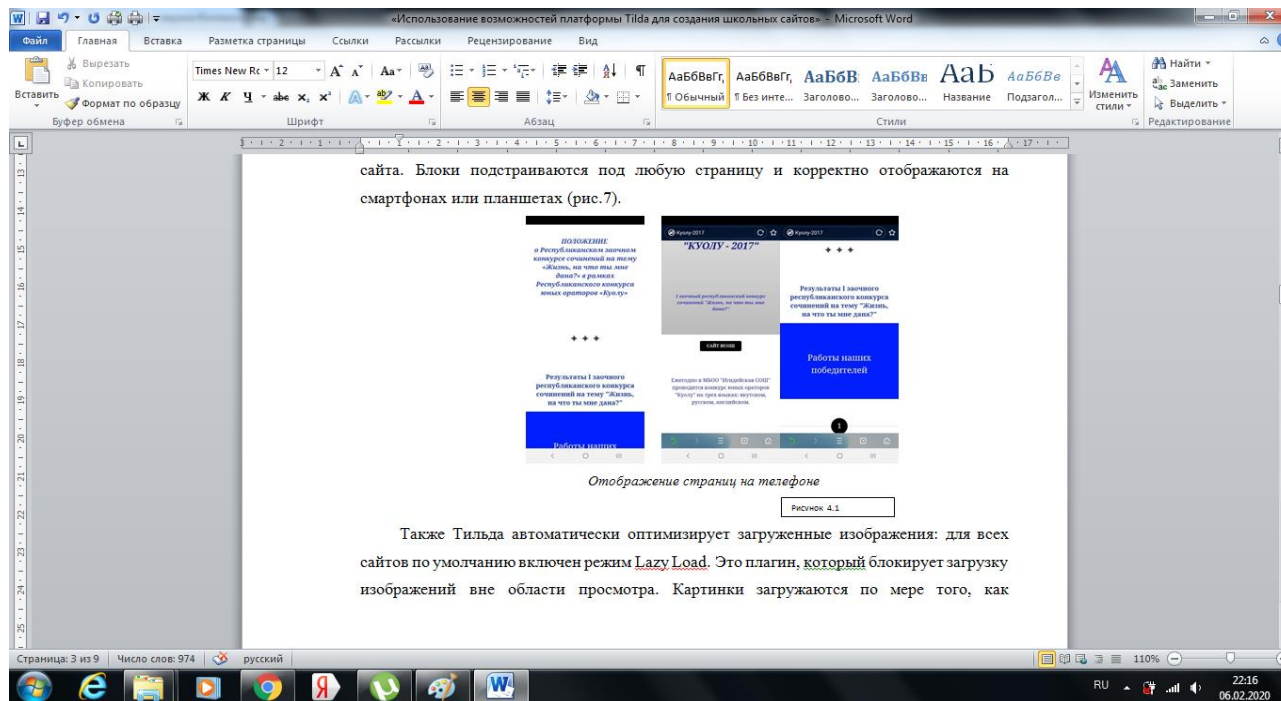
«Использование возможностей платформы Tilda для создания школьных сайтов» - Microsoft Word

Файл Главная Вставка Разметка страницы Ссылки Рассылки Рецензирование Вид

Вырезать
Копировать
Вставить
Формат по образцу
Буфер обмена

Times New Rc 12
Шрифт

Абзац

АаБбВвГг, ¶ Обычный
АаБбВвГг, ¶ Без инте...
АаБбВ Заголово...
АаБбВв Заголово...
АаБ Название
АаБбВе Подзагол...
Изменить стили
Стили

Найти
Заменить
Выделить
Редактирование

сайта. Блоки подстраиваются под любую страницу и корректно отображаются на смартфонах или планшетах (рис.7).

ПОЛОЖЕНИЕ о Республиканском заочном конкурсе сочинений на тему «Жизнь, на что ты мне дана?» в рамках Республиканского конкурса юных ораторов «Куолу»

+ + +

Результаты I заочного республиканского конкурса сочинений на тему "Жизнь, на что ты мне дана?"

Работы наших

Куолу-2017

"КУОЛУ - 2017"

I заочный республиканский конкурс сочинений "Жизнь, на что ты мне дана?"

САЙТ ИСОШ

Ежегодно в МБОО "Илдейская СОШ" проводится конкурс юных ораторов "Куолу" на трех языках: якутском, русском, английском.

Куолу-2017

+ + +

Результаты I заочного республиканского конкурса сочинений на тему "Жизнь, на что ты мне дана?"

Работы наших победителей

1

Отображение страниц на телефоне

Рисунок 4.1

Также Тильда автоматически оптимизирует загруженные изображения: для всех сайтов по умолчанию включен режим Lazy Load. Это плагин, который блокирует загрузку изображений вне области просмотра. Картинки загружаются по мере того, как

Страница: 3 из 9 | Число слов: 974 | русский

110%

RU 22:16 06.02.2020